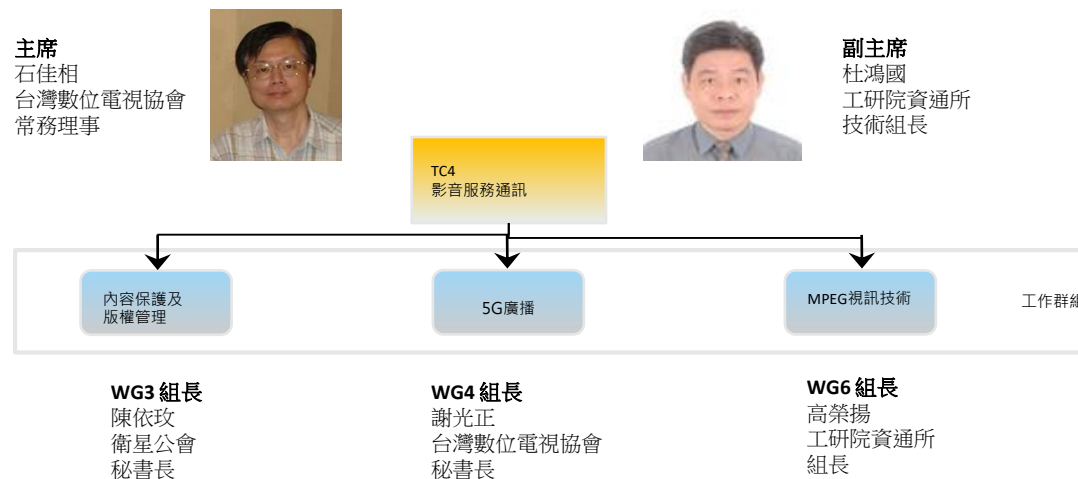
主席
石佳相
台灣數位電視協會
常務理事

副主席
杜鴻國
工研院資通所
技術組長

TC4
影音服務通訊

內容保護及
版權管理

5G廣播

MPEG視訊技術

工作群組

WG3 組長
陳依玫
衛星公會
秘書長

WG4 組長
謝光正
台灣數位電視協會
秘書長

WG6 組長
高榮揚
工研院資通所
組長